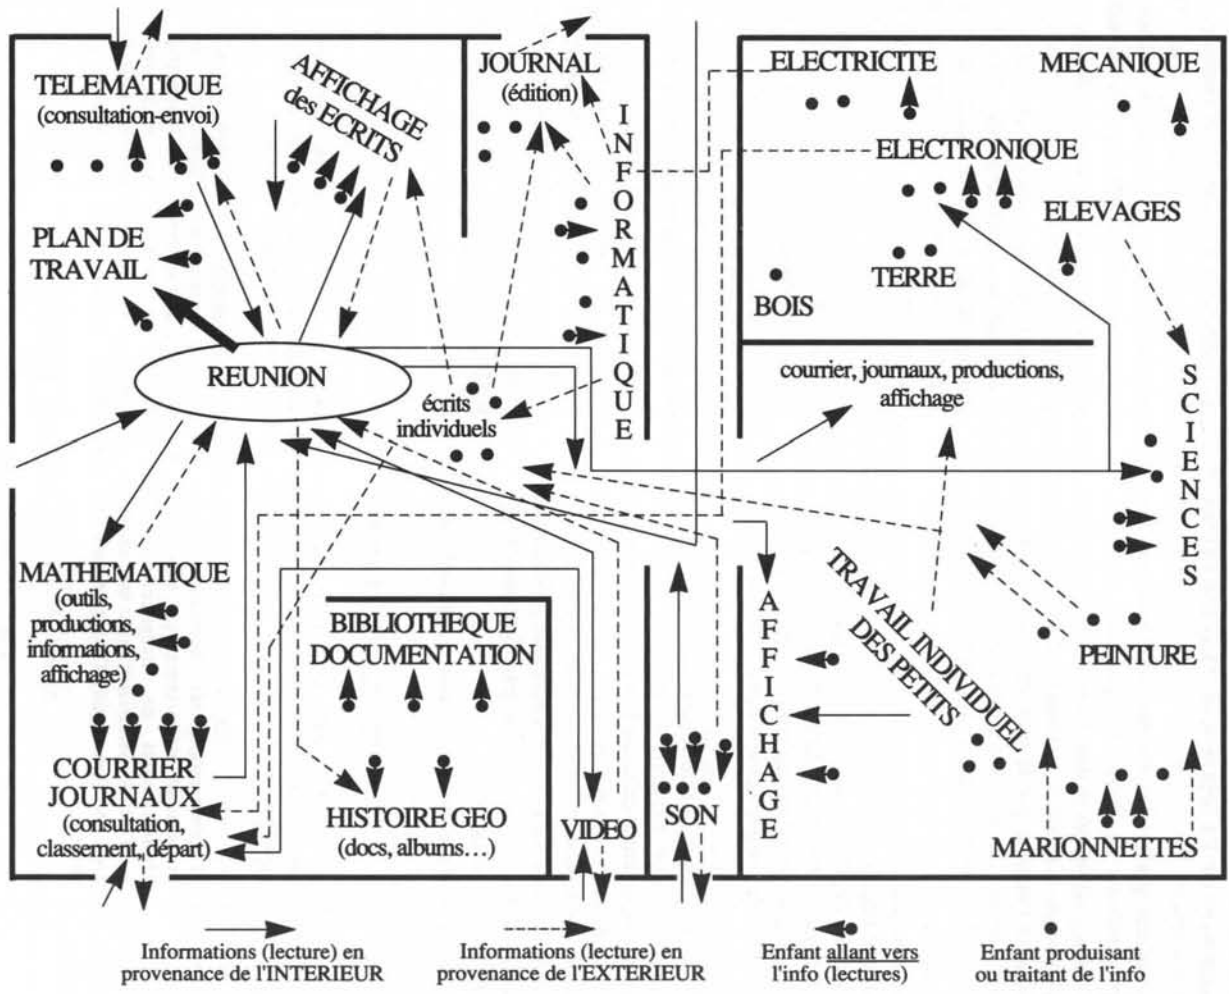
TELEMATIQUE
(consultation-envoi)

AFFICHAGE
des ECRITS

JOURNAL
(édition)

INFORMATIQUE

ELECTRICITE

MECANIQUE

ELECTRONIQUE

ELEVAGES

TERRE

BOIS

PLAN DE
TRAVAIL

REUNION

écrits
individuels

courrier, journaux, productions,
affichage

SCIENCES

MATHEMATIQUE
(outils,
productions,
informations,
affichage)

BIBLIOTHEQUE
DOCUMENTATION

AFFICHAGE

TRAVAIL INDIVIDUEL
DES PETITS

PEINTURE

COURRIER
JOURNAUX
(consultation,
classement, départ)

HISTOIRE GEO
(docs, albums…)

VIDEO

SON

MARIONNETTES

Informations (lecture) en
provenance de l'INTERIEUR

Informations (lecture) en
provenance de l'EXTERIEUR

Enfant allant vers
l'info (lectures)

Enfant produisant
ou traitant de l'info